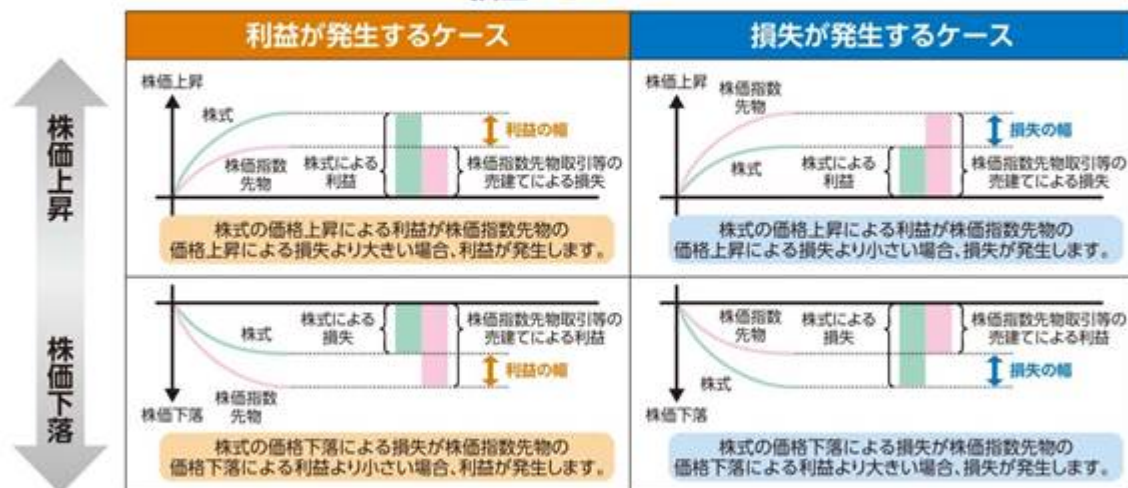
| | 利益が発生するケース | 損失が発生するケース |
|---|---|---|
| 株価上昇 | 株価上昇 株式 株価指数先物 株式による利益 株価指数先物取引等の売建てによる損失 利益の幅 株式の価格上昇による利益が株価指数先物の価格上昇による損失より大きい場合、利益が発生します。 | 株価上昇 株価指数先物 株式 株式による利益 株価指数先物取引等の売建てによる損失 損失の幅 株式の価格上昇による利益が株価指数先物の価格上昇による損失より小さい場合、損失が発生します。 |
| 株価下落 | 株式 株式による損失 株価指数先物取引等の売建てによる利益 利益の幅 株価指数先物 株価下落 株式の価格下落による損失が株価指数先物の価格下落による利益より小さい場合、利益が発生します。 | 株価指数先物 株式による損失 株価指数先物取引等の売建てによる利益 損失の幅 株式 株価下落 株式の価格下落による損失が株価指数先物の価格下落による利益より大きい場合、損失が発生します。 |